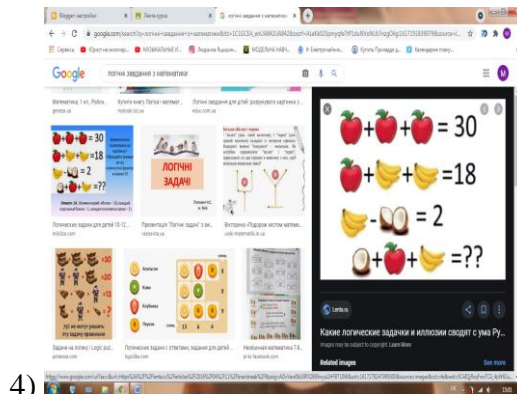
Бюджет-засобіки | Лента курса | логічні завдання з математики

google.com/search?q=логічні+завдання+з+математики

Сервіси | Юрист на конкур... | МОЗАИЧНЫЙ Н... | Людмила Яцишин... | МОДЕЛЬНІ НАВЧ... | Н Електронна... | Купить Принадд... | Календарне плану...

Google логічні завдання з математики

Математика. 1 кл.. Логічні ... | Купити книгу Логічні і математ... | Логічні завдання для дітей: розфарбуйте картинки з...

ЛОГІЧНІ ЗАДАЧІ

Логические задачи для детей 10-12 ... | Презентація "Логічні задачі" з ок... | Викторина «Подорож містом матема...

Задачи на логику / Logic puz... | Логические задачи с ответами, задачи для детей ... | Нестандартні математичні 7 б...

$+ + = 30$

$+ + = 18$

$- = 2$

$+ + = ??$

Lenta.ru

Какие логические задачки и иллюзии сводят с ума Ру...

Images may be subject to copyright. Learn More

Related images

See more

4)